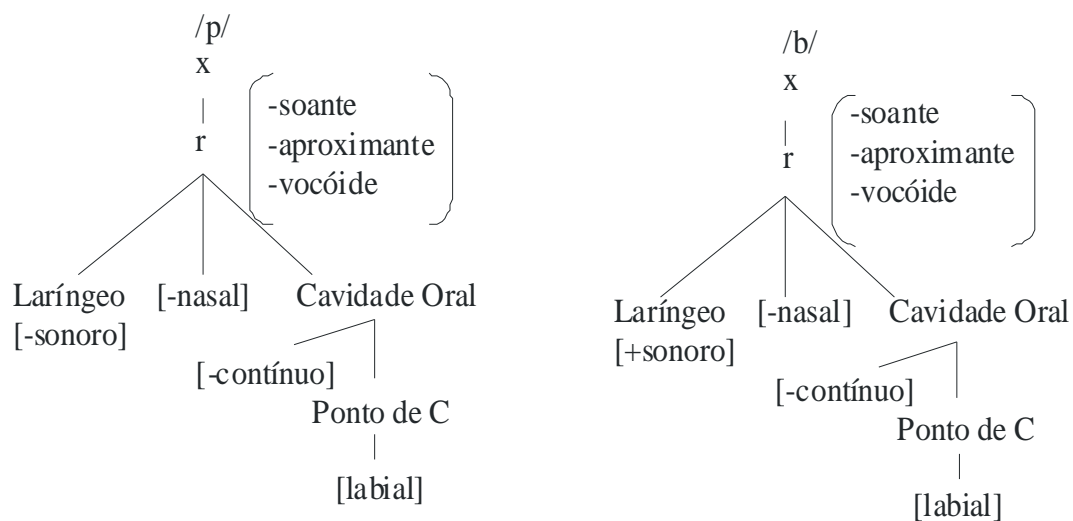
/p/
x
r
-soante
-aproximante
-vocóide

Laríngeo
[-sonoro]
[-nasal]
Cavidade Oral
[-contínuo]
Ponto de C
[labial]

/b/
x
r
-soante
-aproximante
-vocóide

Laríngeo
[+sonoro]
[-nasal]
Cavidade Oral
[-contínuo]
Ponto de C
[labial]